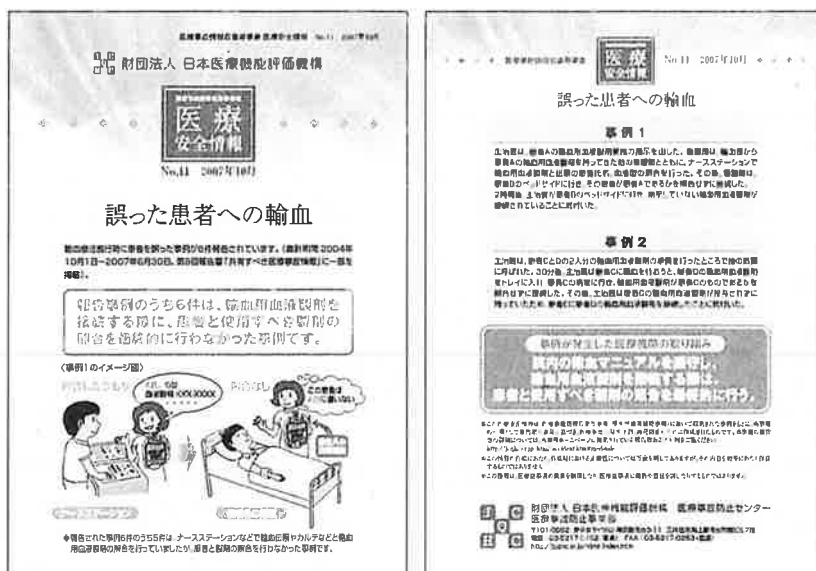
医療事故情報収集等事業 医療安全情報 No.11 2007年10月

財団法人 日本医療機能評価機構

医療
安全情報

No.11 2007年10月

誤った患者への輸血

輸血を実施する時に患者を誤った事例が6件報告されています。(集計期間:2004年10月1日~2007年6月30日、第5回報告書「共有すべき医療事故情報」に一部を掲載)

報告事例のうち6件は、輸血用血液製剤を接続する際に、患者と使用すべき製剤の照合を最終的に行わなかった事例です。

(事例1のイメージ図)

ナースステーション

◆報告された事例6件のうち5件は、ナースステーションなどで輸血伝票やカルテなどと輸血用血液製剤の照合を行っていましたが、患者と製剤の照合を行わなかった事例です。

医療事故情報収集等事業

医療
安全情報

No.11 2007年10月

誤った患者への輸血

事例1

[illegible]

事例2

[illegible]

事例が発生した医療機関の取り組み

院内の輸血マニュアルを遵守し、輸血用血液製剤を接続する際は、患者と使用すべき製剤の照合を最終的に行う。

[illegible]

財団法人 日本医療機能評価機構 医療事故防止センター
医療事故防止事業部
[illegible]